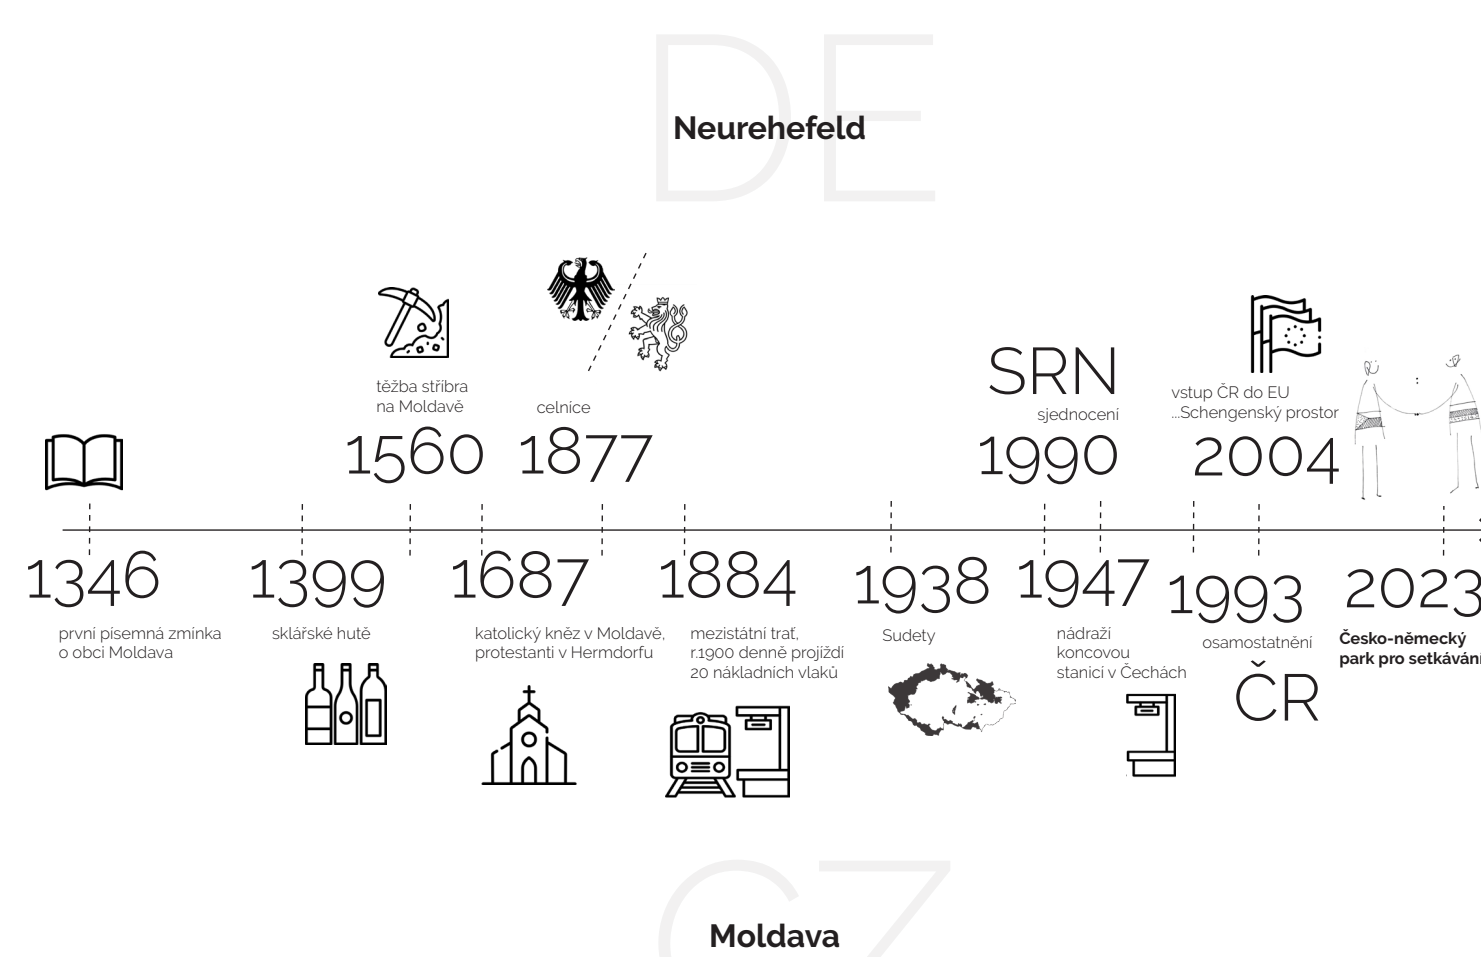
DE

Neurehefeld

těžba stříbra na Moldavě

1560

celnice

1877

SRN

sjednocení

1990

vstup ČR do EU ...Schengenský prostor

2004

1346

první písemná zmínka o obci Moldava

1399

sklářské hutě

1687

katolický kněz v Moldavě, protestanti v Hermdorfu

1884

mezistátní trať, r.1900 denně projíždí 20 nákladních vlaků

1938

Sudety

1947

nádraží koncovou stanicí v Čechách

1993

osamostatnění

ČR

2023

**Česko-německý park pro setkávání**

CZ

Moldava